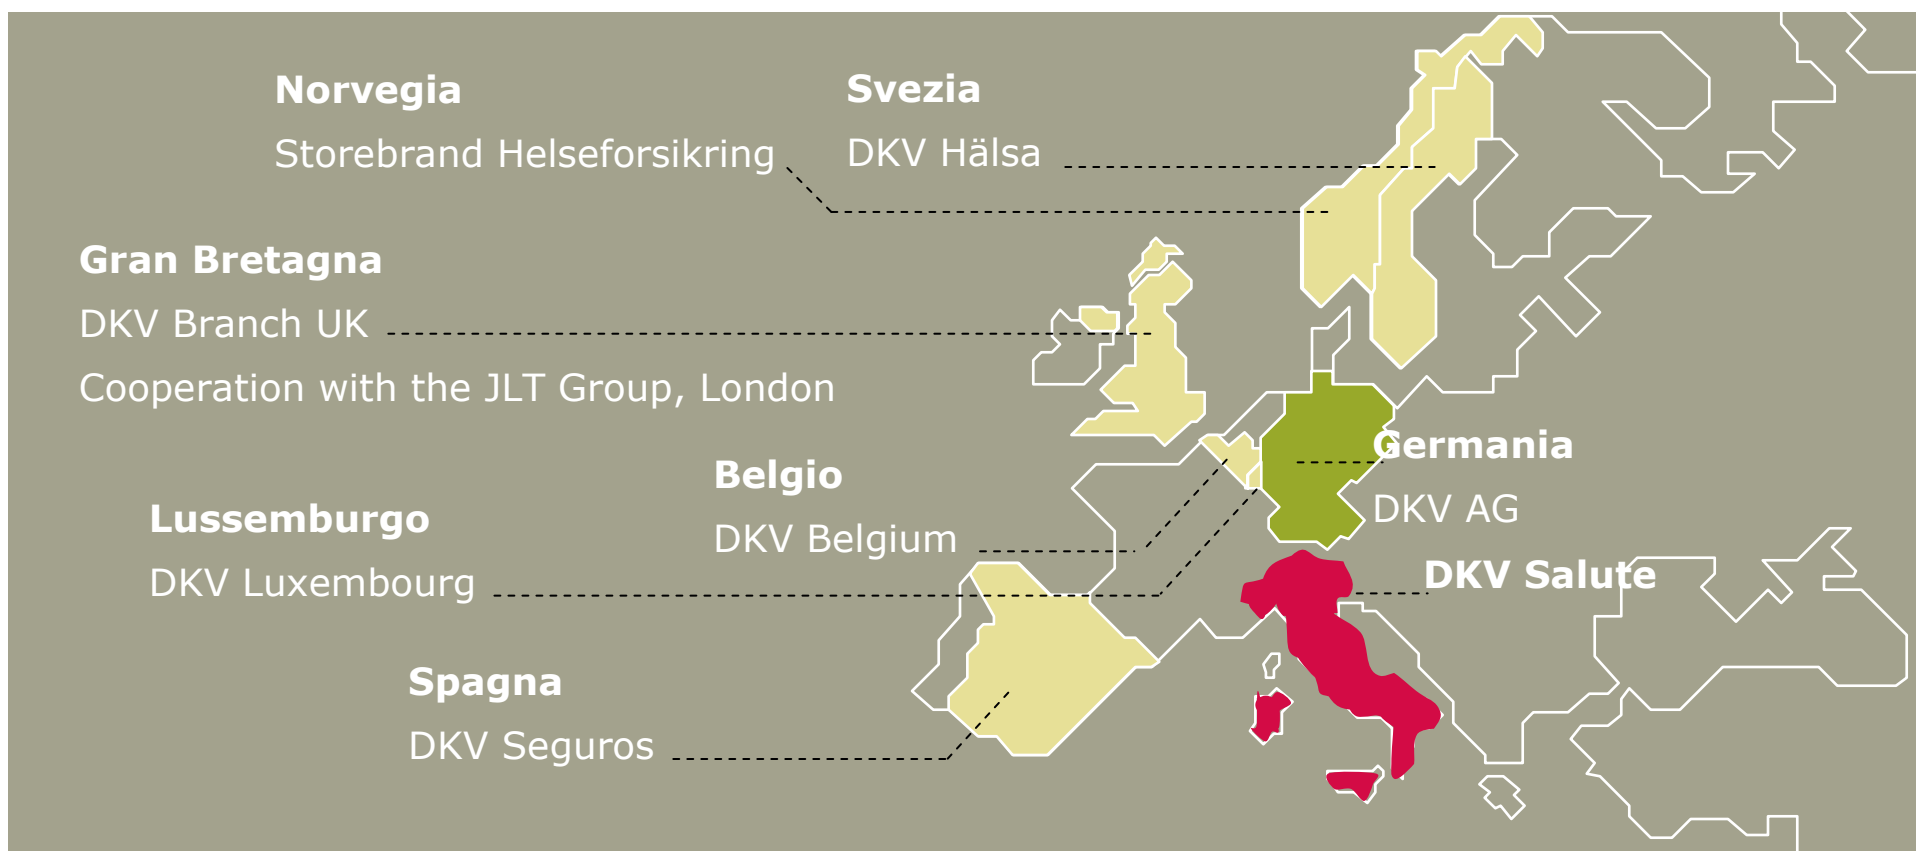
Norvegia
Storebrand Helseforsikring

Svezia
DKV Hälsa

Gran Bretagna
DKV Branch UK
Cooperation with the JLT Group, London

Germania
DKV AG

Belgio
DKV Belgium

Lussemburgo
DKV Luxembourg

DKV Salute

Spagna
DKV Seguros